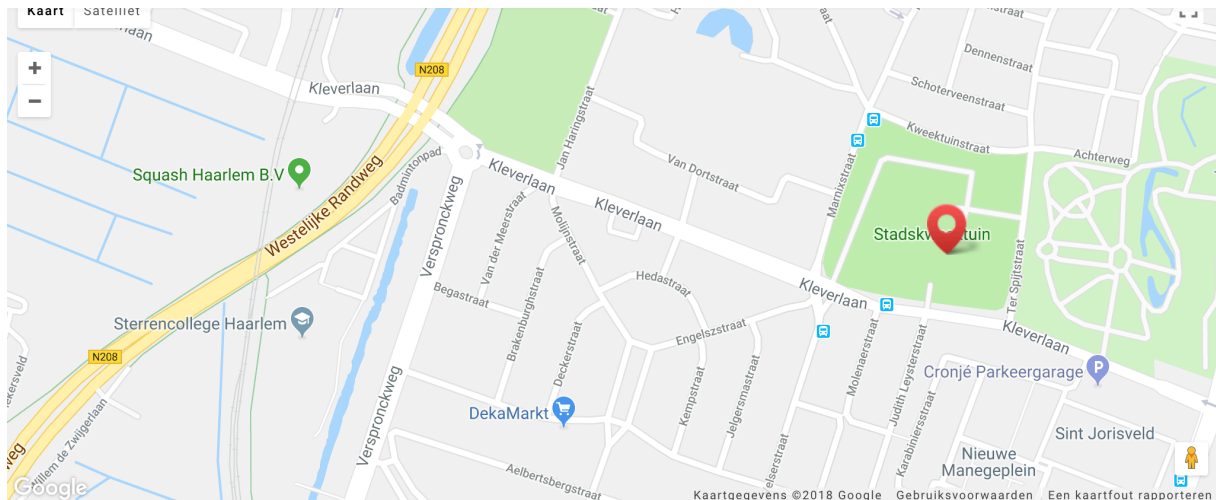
Kaart
Satelliet
+
−
N208
Kleverlaan
Squash Haarlem B.V
Westelijke Randweg
Badmintonpad
Verspronckweg
Kleverlaan
Jan Haringstraat
Van Dortstraat
Kleverlaan
Van der Meerstraat
Molijnstraat
Begastraat
Brakenburghstraat
Hedastraat
Sterrencollege Haarlem
N208
Deckerstraat
Engelszstraat
Kempstraat
Jelgersmastraat
Verspronckweg
DekaMarkt
Aelbertsbergstraat
Willem de Zwijgerlaan
ekersveld
Marnixstraat
Dennenstraat
Schoterveenstraat
Kweektuinstraat
Achterweg
Stadskw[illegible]tuin
Ter Spijtstraat
Kleverlaan
Kleverlaan
Molenaerstraat
Judith Leysterstraat
Karabiniersstraat
Cronjé Parkeergarage
Sint Jorisveld
Nieuwe Manegeplein
Google
Kaartgegevens ©2018 Google
Gebruiksvoorwaarden
Een kaartfout rapporteren